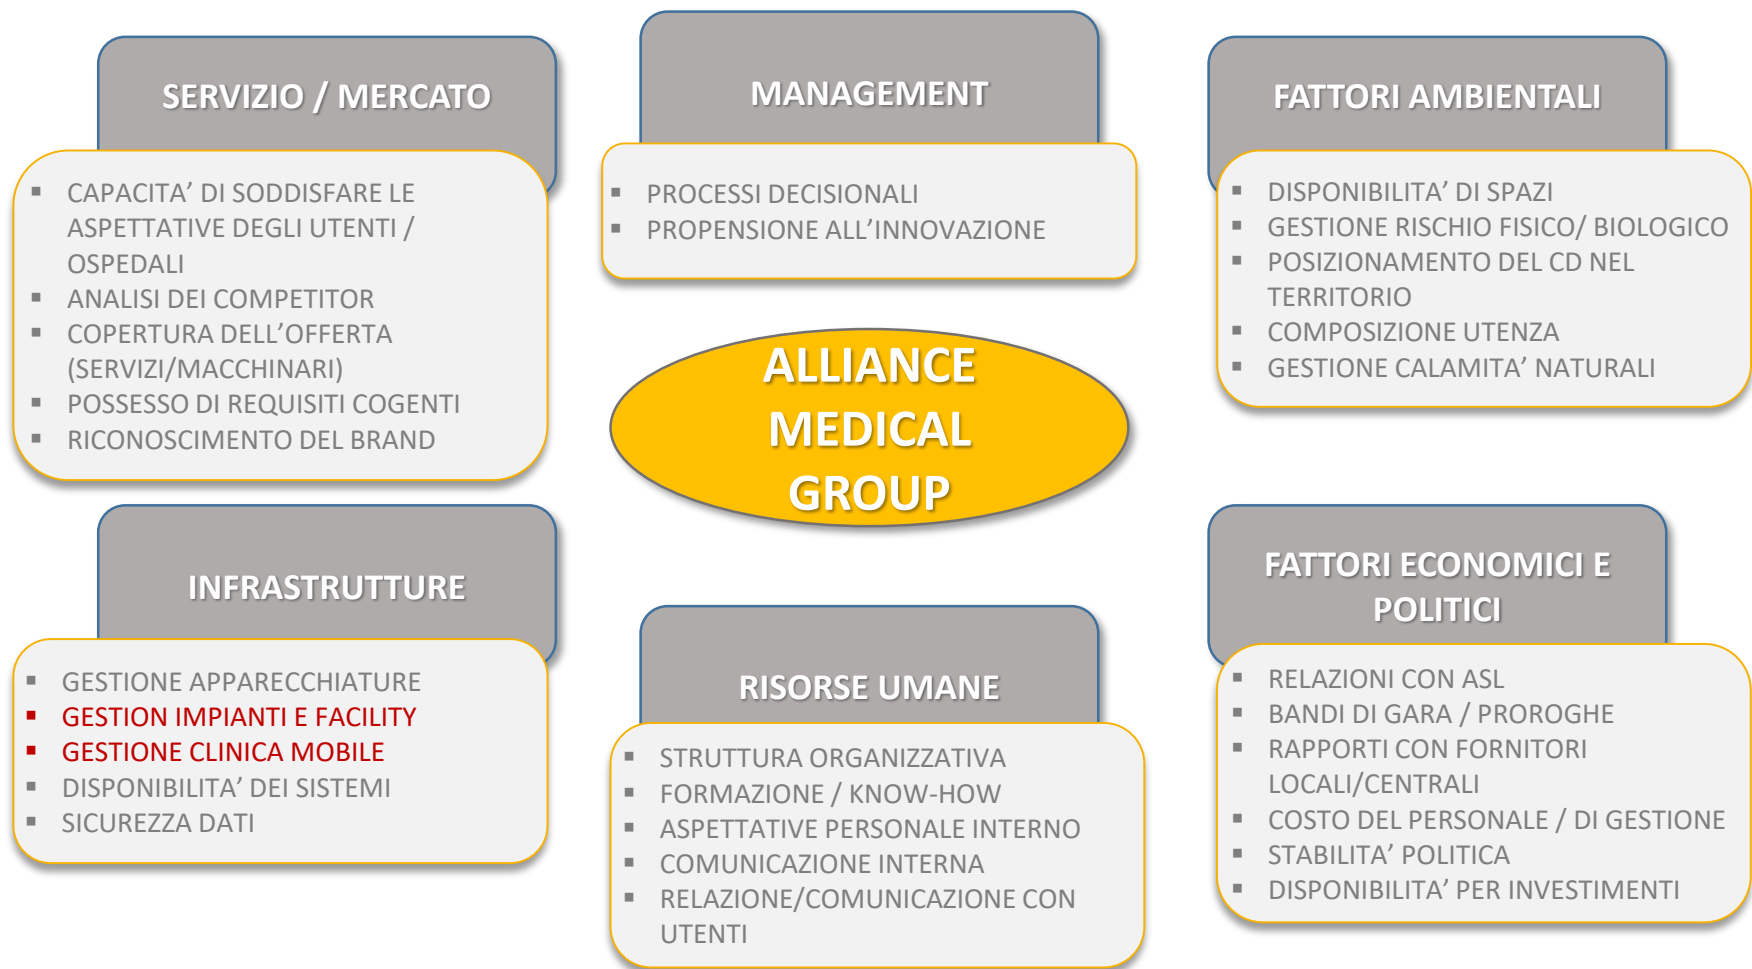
SERVIZIO / MERCATO

- CAPACITA' DI SODDISFARE LE ASPETTATIVE DEGLI UTENTI / OSPEDALI
- ANALISI DEI COMPETITOR
- COPERTURA DELL'OFFERTA (SERVIZI/MACCHINARI)
- POSSESSO DI REQUISITI COGENTI
- RICONOSCIMENTO DEL BRAND

MANAGEMENT

- PROCESSI DECISIONALI
- PROPENSIONE ALL'INNOVAZIONE

FATTORI AMBIENTALI

- DISPONIBILITA' DI SPAZI
- GESTIONE RISCHIO FISICO/ BIOLOGICO
- POSIZIONAMENTO DEL CD NEL TERRITORIO
- COMPOSIZIONE UTENZA
- GESTIONE CALAMITA' NATURALI

ALLIANCE MEDICAL GROUP

INFRASTRUTTURE

- GESTIONE APPARECCHIATURE
- GESTION IMPIANTI E FACILITY
- GESTIONE CLINICA MOBILE
- DISPONIBILITA' DEI SISTEMI
- SICUREZZA DATI

RISORSE UMANE

- STRUTTURA ORGANIZZATIVA
- FORMAZIONE / KNOW-HOW
- ASPETTATIVE PERSONALE INTERNO
- COMUNICAZIONE INTERNA
- RELAZIONE/COMUNICAZIONE CON UTENTI

FATTORI ECONOMICI E POLITICI

- RELAZIONI CON ASL
- BANDI DI GARA / PROROGHE
- RAPPORTI CON FORNITORI LOCALI/CENTRALI
- COSTO DEL PERSONALE / DI GESTIONE
- STABILITA' POLITICA
- DISPONIBILITA' PER INVESTIMENTI